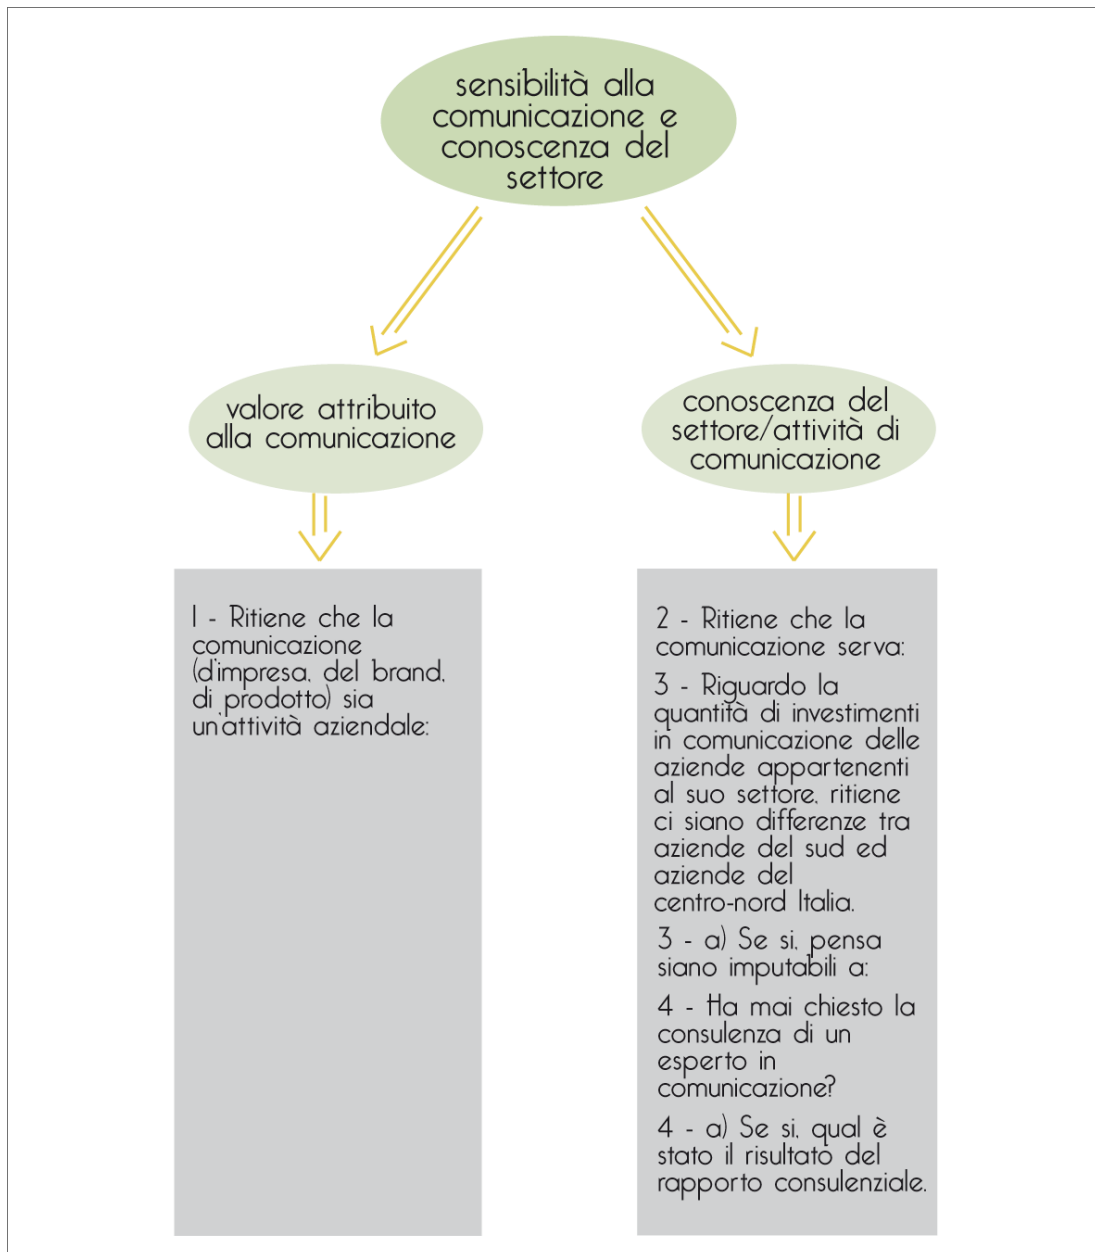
sensibilità alla comunicazione e conoscenza del settore

valore attribuito alla comunicazione

conoscenza del settore/attività di comunicazione

1 - Ritiene che la comunicazione (d'impresa, del brand, di prodotto) sia un'attività aziendale:

2 - Ritiene che la comunicazione serva:

3 - Riguardo la quantità di investimenti in comunicazione delle aziende appartenenti al suo settore, ritiene ci siano differenze tra aziende del sud ed aziende del centro-nord Italia.

3 - a) Se si, pensa siano imputabili a:

4 - Ha mai chiesto la consulenza di un esperto in comunicazione?

4 - a) Se si, qual è stato il risultato del rapporto consulenziale.